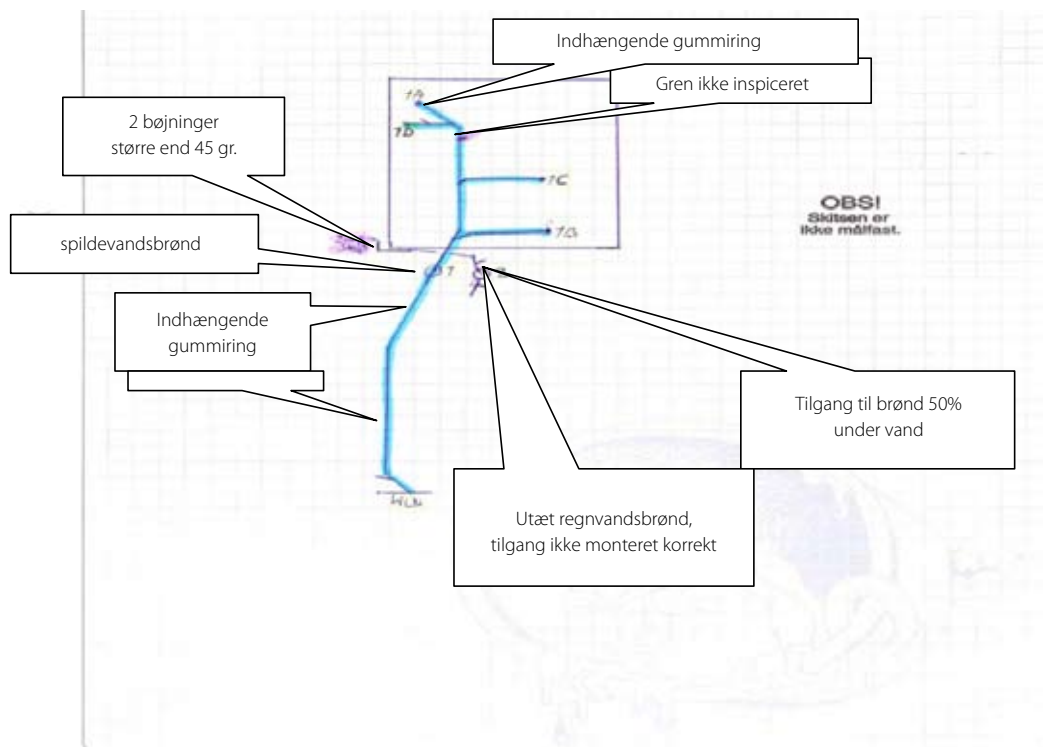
Indhængende gummiring

Gren ikke inspiceret

2 bøjninger større end 45 gr.

1A

1B

1C

1G

OBS! Skitsen er ikke målfast.

spildevandsbrønd

1

2

Indhængende gummiring

Tilgang til brønd 50% under vand

HLN

Utæt regnvandsbrønd, tilgang ikke monteret korrekt